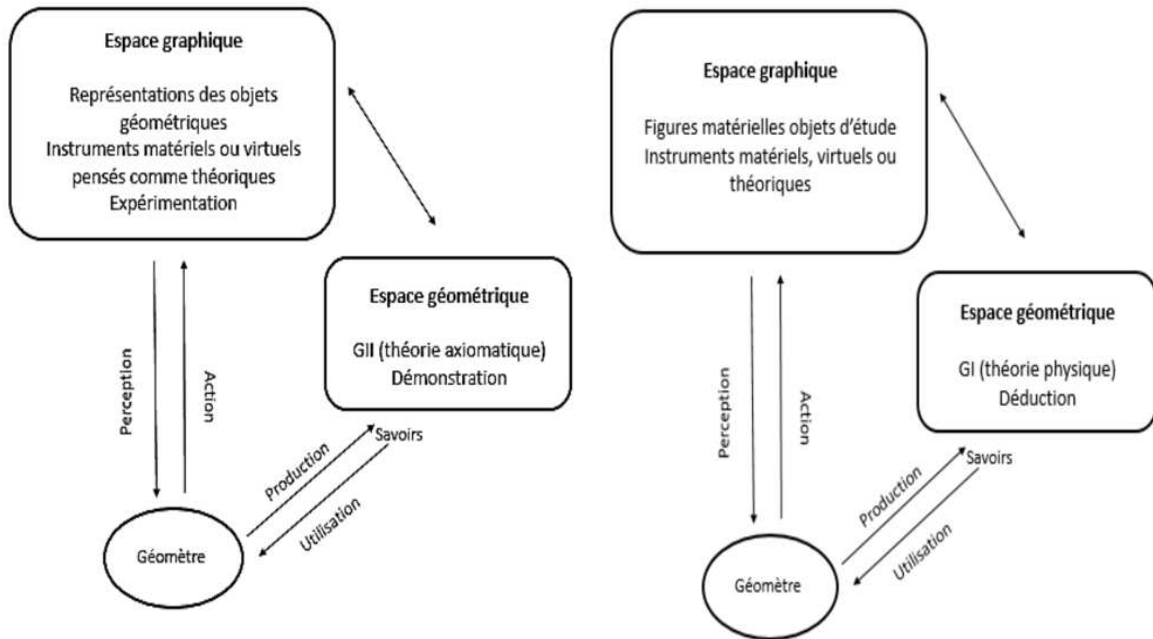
Espace graphique

Représentations des objets géométriques
Instruments matériels ou virtuels pensés comme théoriques
Expérimentation

Perception

Action

Espace géométrique

GII (théorie axiomatique)
Démonstration

Savoirs

Production

Utilisation

Géomètre

Espace graphique

Figures matérielles objets d'étude
Instruments matériels, virtuels ou théoriques

Perception

Action

Espace géométrique

GI (théorie physique)
Déduction

Savoirs

Production

Utilisation

Géomètre